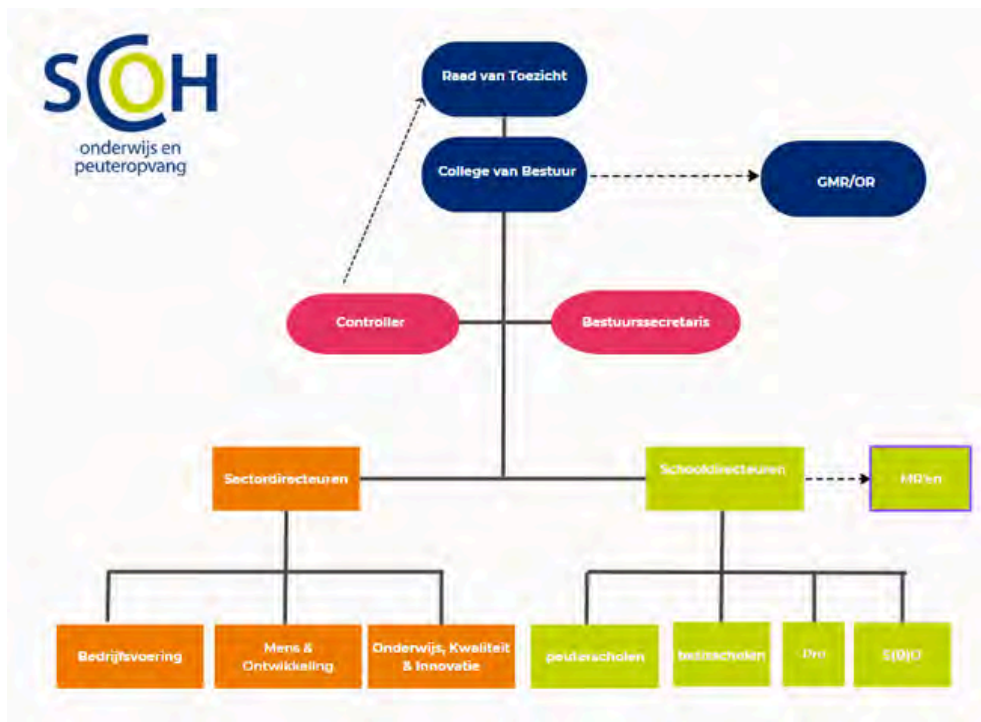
SCOH
onderwijs en peuteropvang

Raad van Toezicht

College van Bestuur

GMR/OR

Controller

Bestuurssecretaris

Sectordirecteuren

Schooldirecteuren

MR'en

Bedrijfsvoering

Mens & Ontwikkeling

Onderwijs, Kwaliteit & Innovatie

peuterscholen

basisscholen

Pro

S(B)O